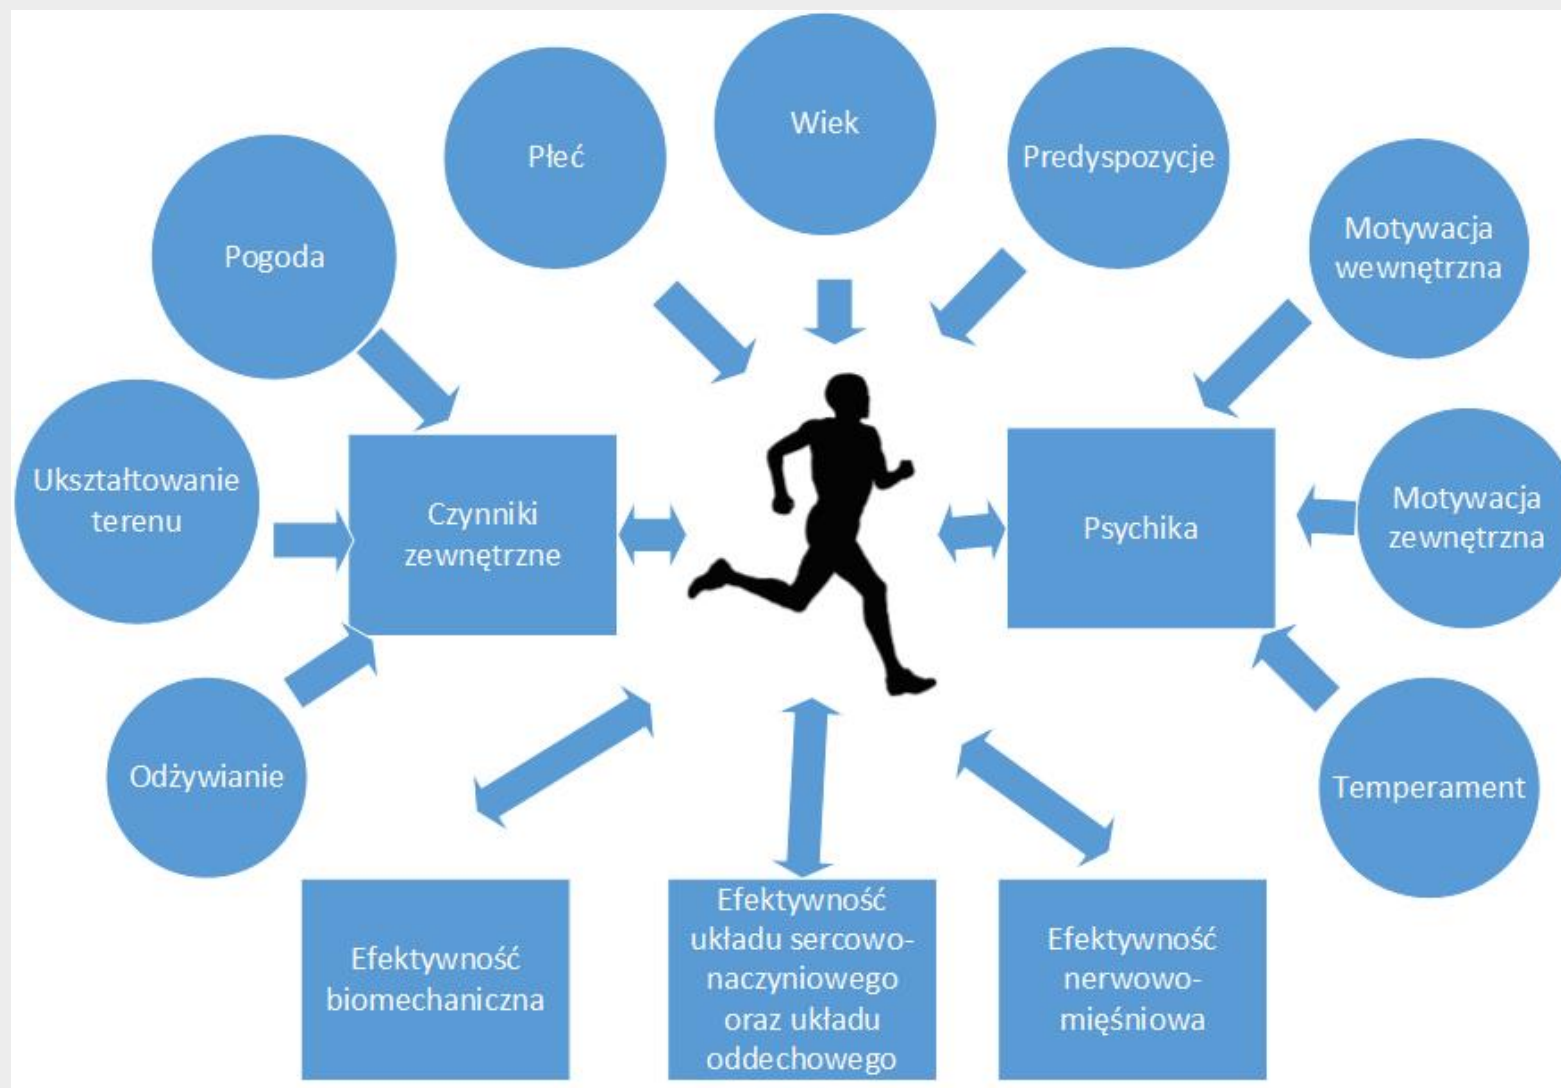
Płeć

Wiek

Predyspozycje

Pogoda

Motywacja wewnętrzna

Ukształtowanie terenu

Czynniki zewnętrzne

Psychika

Motywacja zewnętrzna

Odżywianie

Temperament

Efektywność biomechaniczna

Efektywność układu sercowo-naczyniowego oraz układu oddechowego

Efektywność nerwowo-mięśniowa